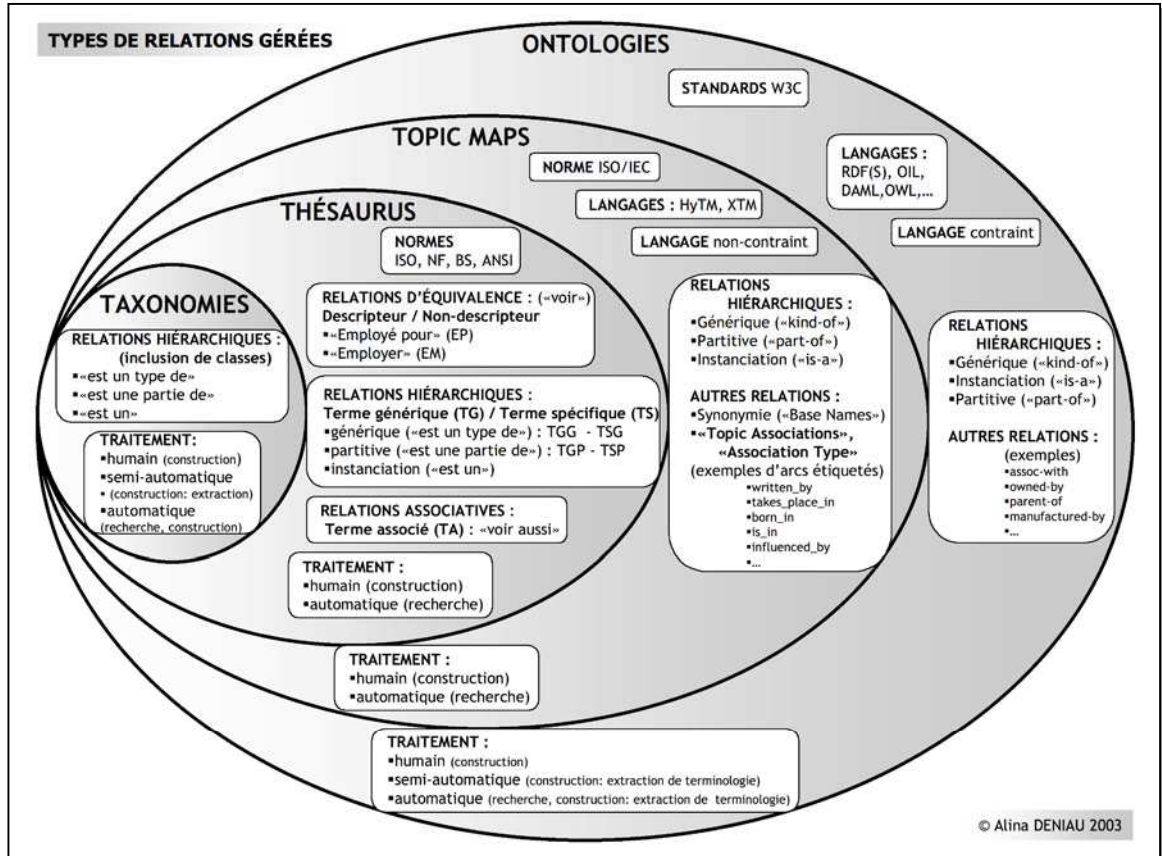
TYPES DE RELATIONS GÉRÉES

ONTOLOGIES

STANDARDS W3C

TOPIC MAPS

NORME ISO/IEC

LANGAGES : RDF(S), OIL, DAML,OWL,...

LANGAGES : HyTM, XTM

THÉSAURUS

LANGAGE non-contraint

LANGAGE contraint

NORMES
ISO, NF, BS, ANSI

TAXONOMIES

RELATIONS HIÉRARCHIQUES :
(inclusion de classes)
▪«est un type de»
▪«est une partie de»
▪«est un»

TRAITEMENT:
▪humain (construction)
▪semi-automatique
▪ (construction: extraction)
▪automatique
(recherche, construction)

RELATIONS D'ÉQUIVALENCE : («voir»)
Descripteur / Non-descripteur
▪«Employé pour» (EP)
▪«Employer» (EM)

RELATIONS HIÉRARCHIQUES :
Terme générique (TG) / Terme spécifique (TS)
▪générique («est un type de») : TGG - TSG
▪partitive («est une partie de») : TGP - TSP
▪instanciation («est un»)

RELATIONS ASSOCIATIVES :
Terme associé (TA) : «voir aussi»

TRAITEMENT :
▪humain (construction)
▪automatique (recherche)

RELATIONS
HIÉRARCHIQUES :
▪Générique («kind-of»)
▪Partitive («part-of»)
▪Instanciation («is-a»)

AUTRES RELATIONS :
▪Synonymie («Base Names»)
▪«Topic Associations», «Association Type»
(exemples d'arcs étiquetés)
▪written_by
▪takes_place_in
▪born_in
▪is_in
▪influenced_by
▪...

RELATIONS
HIÉRARCHIQUES :
▪Générique («kind-of»)
▪Instanciation («is-a»)
▪Partitive («part-of»)

AUTRES RELATIONS :
(exemples)
▪assoc-with
▪owned-by
▪parent-of
▪manufactured-by
▪...

TRAITEMENT :
▪humain (construction)
▪automatique (recherche)

TRAITEMENT :
▪humain (construction)
▪semi-automatique (construction: extraction de terminologie)
▪automatique (recherche, construction: extraction de terminologie)

© Alina DENIAU 2003